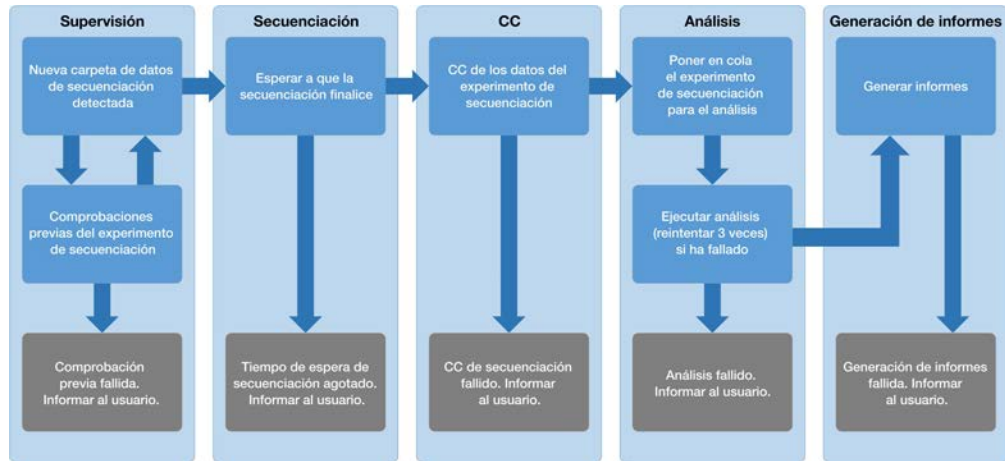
Supervisión

Nueva carpeta de datos de secuenciación detectada

Comprobaciones previas del experimento de secuenciación

Comprobación previa fallida. Informar al usuario.

Secuenciación

Esperar a que la secuenciación finalice

Tiempo de espera de secuenciación agotado. Informar al usuario.

CC

CC de los datos del experimento de secuenciación

CC de secuenciación fallido. Informar al usuario.

Análisis

Poner en cola el experimento de secuenciación para el análisis

Ejecutar análisis (reintentar 3 veces) si ha fallado

Análisis fallido. Informar al usuario.

Generación de informes

Generar informes

Generación de informes fallida. Informar al usuario.